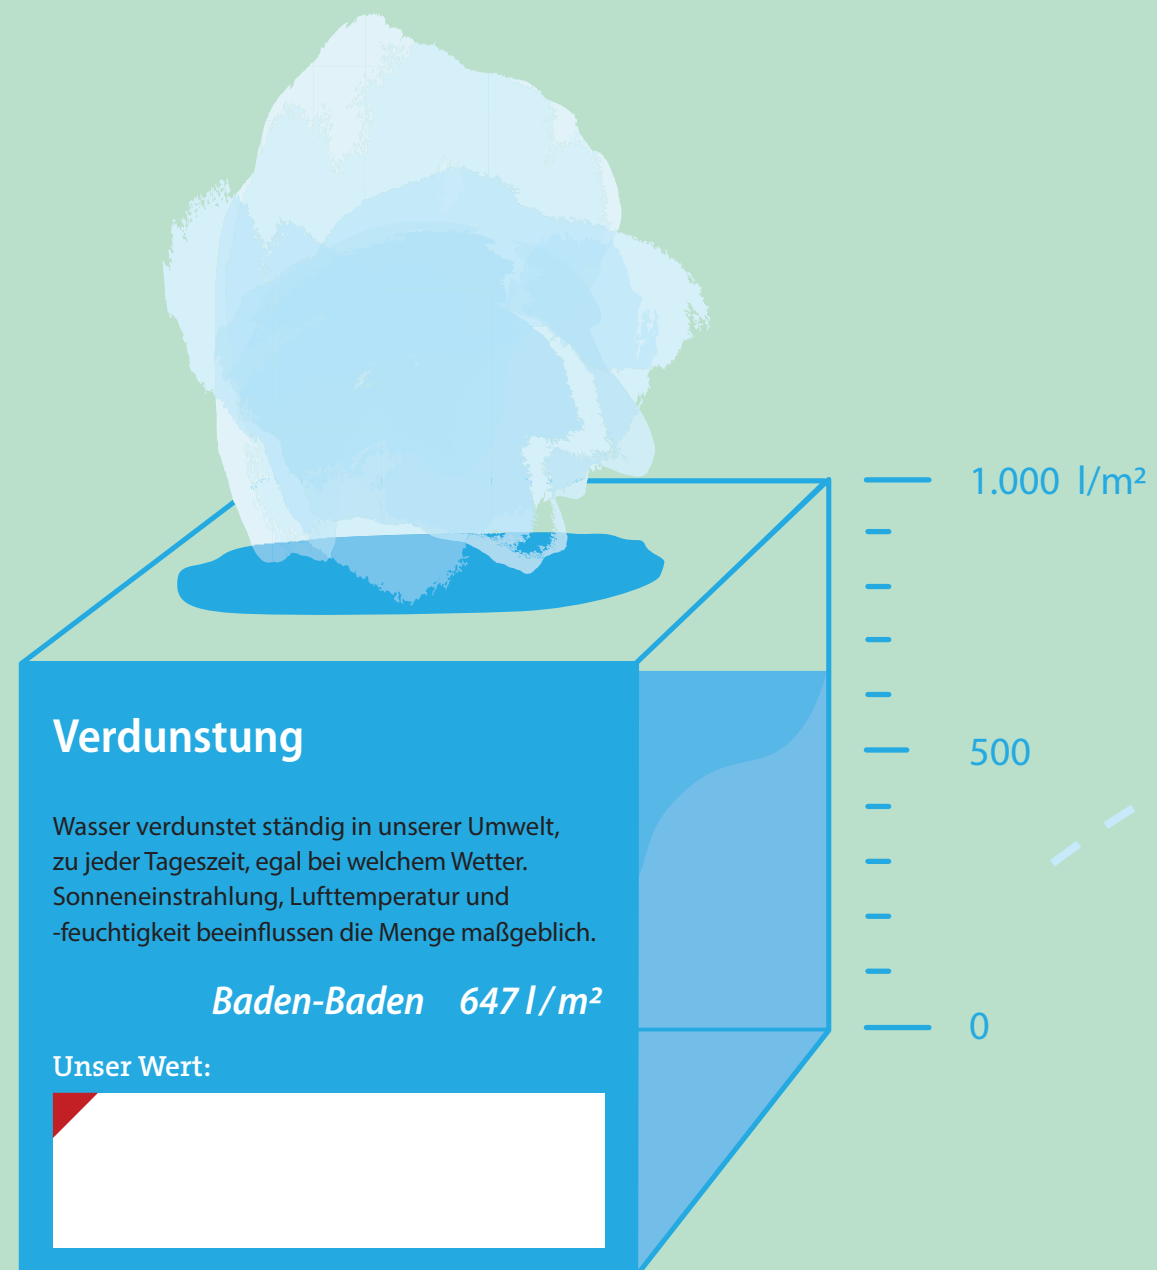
1.000 l/m²

500

0

Verdunstung

Wasser verdunstet ständig in unserer Umwelt, zu jeder Tageszeit, egal bei welchem Wetter. Sonneneinstrahlung, Lufttemperatur und -feuchtigkeit beeinflussen die Menge maßgeblich.

Baden-Baden 647 l/m²

Unser Wert: